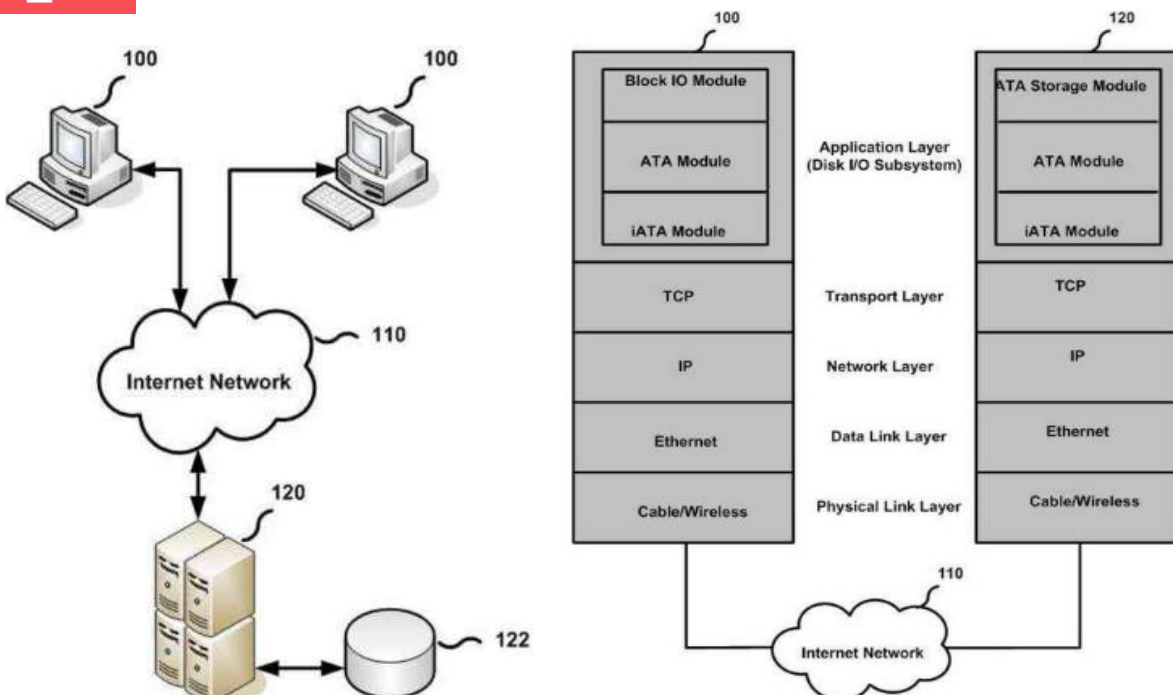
100

100

110

Internet Network

120

122

100

Block IO Module

ATA Module

iATA Module

TCP

IP

Ethernet

Cable/Wireless

Application Layer (Disk I/O Subsystem)

Transport Layer

Network Layer

Data Link Layer

Physical Link Layer

120

ATA Storage Module

ATA Module

iATA Module

TCP

IP

Ethernet

Cable/Wireless

110

Internet Network